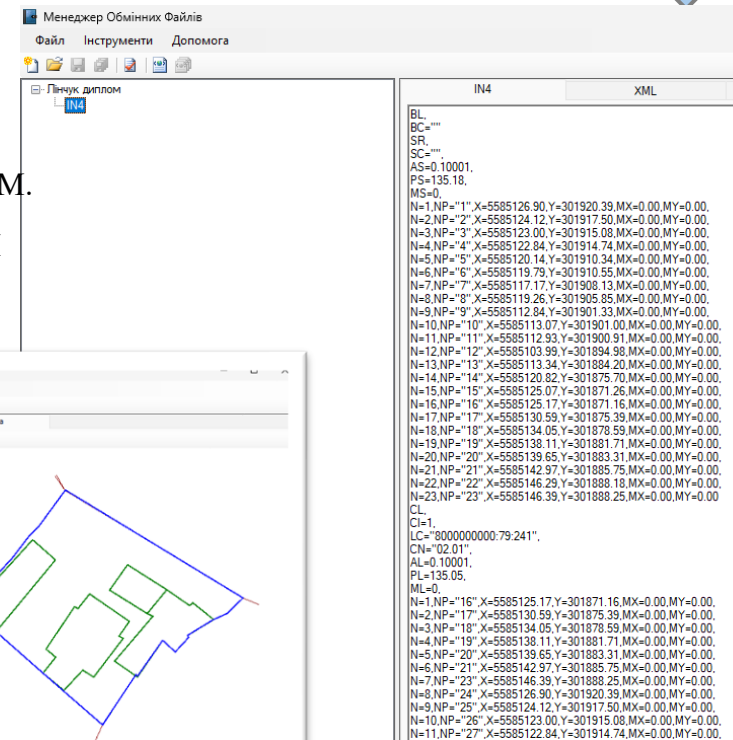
Менеджер Обмінних Файлів

Файл Інструменти Допомога

Лінчук диплом
IN4

IN4 XML

M.

BL,
BC="",
SR,
SC="",
AS=0.10001,
PS=135.18,
MS=0,
N=1,NP="1",X=5585126.90,Y=301920.39,MX=0.00,MY=0.00,
N=2,NP="2",X=5585124.12,Y=301917.50,MX=0.00,MY=0.00,
N=3,NP="3",X=5585123.00,Y=301915.08,MX=0.00,MY=0.00,
N=4,NP="4",X=5585122.84,Y=301914.74,MX=0.00,MY=0.00,
N=5,NP="5",X=5585120.14,Y=301910.34,MX=0.00,MY=0.00,
N=6,NP="6",X=5585119.79,Y=301910.55,MX=0.00,MY=0.00,
N=7,NP="7",X=5585117.17,Y=301908.13,MX=0.00,MY=0.00,
N=8,NP="8",X=5585119.26,Y=301905.85,MX=0.00,MY=0.00,
N=9,NP="9",X=5585112.84,Y=301901.33,MX=0.00,MY=0.00,
N=10,NP="10",X=5585113.07,Y=301901.00,MX=0.00,MY=0.00,
N=11,NP="11",X=5585112.93,Y=301900.91,MX=0.00,MY=0.00,
N=12,NP="12",X=5585103.99,Y=301894.98,MX=0.00,MY=0.00,
N=13,NP="13",X=5585113.34,Y=301884.20,MX=0.00,MY=0.00,
N=14,NP="14",X=5585120.82,Y=301875.70,MX=0.00,MY=0.00,
N=15,NP="15",X=5585125.07,Y=301871.26,MX=0.00,MY=0.00,
N=16,NP="16",X=5585125.17,Y=301871.16,MX=0.00,MY=0.00,
N=17,NP="17",X=5585130.59,Y=301875.39,MX=0.00,MY=0.00,
N=18,NP="18",X=5585134.05,Y=301878.59,MX=0.00,MY=0.00,
N=19,NP="19",X=5585138.11,Y=301881.71,MX=0.00,MY=0.00,
N=20,NP="20",X=5585139.65,Y=301883.31,MX=0.00,MY=0.00,
N=21,NP="21",X=5585142.97,Y=301885.75,MX=0.00,MY=0.00,
N=22,NP="22",X=5585146.29,Y=301888.18,MX=0.00,MY=0.00,
N=23,NP="23",X=5585146.39,Y=301888.25,MX=0.00,MY=0.00
CL,
CI=1,
LC="8000000000:79:241",
CN="02.01",
AL=0.10001,
PL=135.05,
ML=0,
N=1,NP="16",X=5585125.17,Y=301871.16,MX=0.00,MY=0.00,
N=2,NP="17",X=5585130.59,Y=301875.39,MX=0.00,MY=0.00,
N=3,NP="18",X=5585134.05,Y=301878.59,MX=0.00,MY=0.00,
N=4,NP="19",X=5585138.11,Y=301881.71,MX=0.00,MY=0.00,
N=5,NP="20",X=5585139.65,Y=301883.31,MX=0.00,MY=0.00,
N=6,NP="21",X=5585142.97,Y=301885.75,MX=0.00,MY=0.00,
N=7,NP="23",X=5585146.39,Y=301888.25,MX=0.00,MY=0.00,
N=8,NP="24",X=5585126.90,Y=301920.39,MX=0.00,MY=0.00,
N=9,NP="25",X=5585124.12,Y=301917.50,MX=0.00,MY=0.00,
N=10,NP="26",X=5585123.00,Y=301915.08,MX=0.00,MY=0.00,
N=11,NP="27",X=5585122.84,Y=301914.74,MX=0.00,MY=0.00,